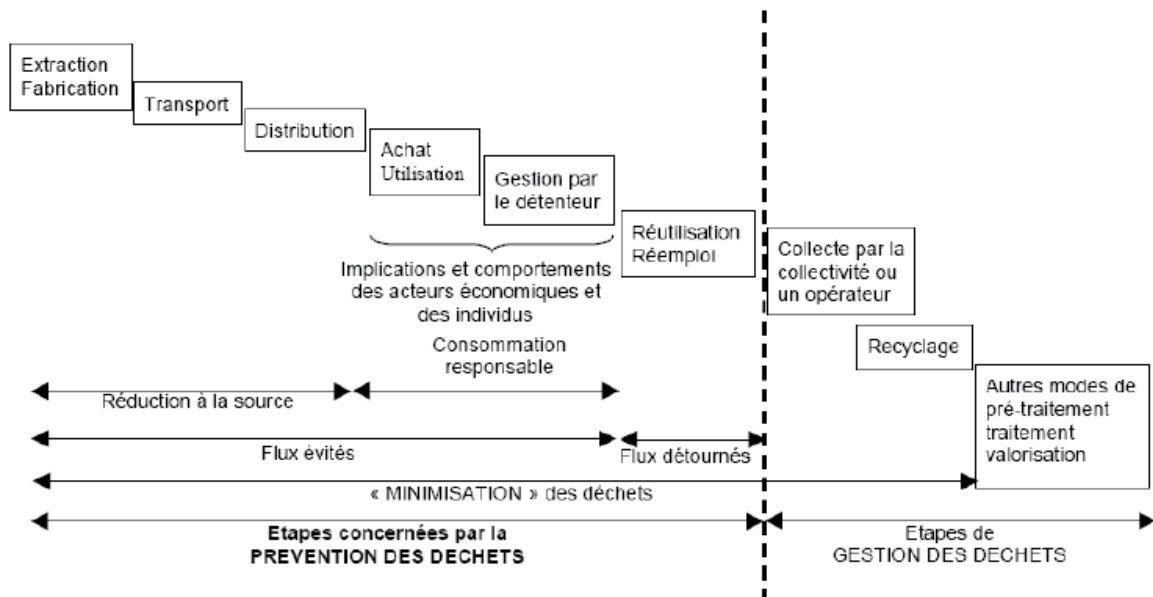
Extraction
Fabrication

Transport

Distribution

Achat
Utilisation

Gestion par le détenteur

Réutilisation
Réemploi

Collecte par la collectivité ou un opérateur

Recyclage

Autres modes de pré-traitement traitement valorisation

Implications et comportements des acteurs économiques et des individus

Consommation responsable

Réduction à la source

Flux évités

Flux détournés

« MINIMISATION » des déchets

Etapes concernées par la PREVENTION DES DECHETS

Etapes de GESTION DES DECHETS